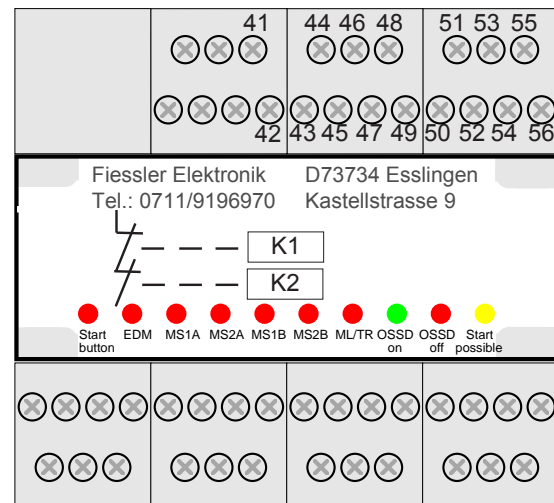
41 44 46 48 51 53 55

42 43 45 47 49 50 52 54 56

Fiessler Elektronik D73734 Esslingen
Tel.: 0711/9196970 Kastellstrasse 9

K1
K2

Start button EDM MS1A MS2A MS1B MS2B ML/TR OSSD on OSSD off Start possible